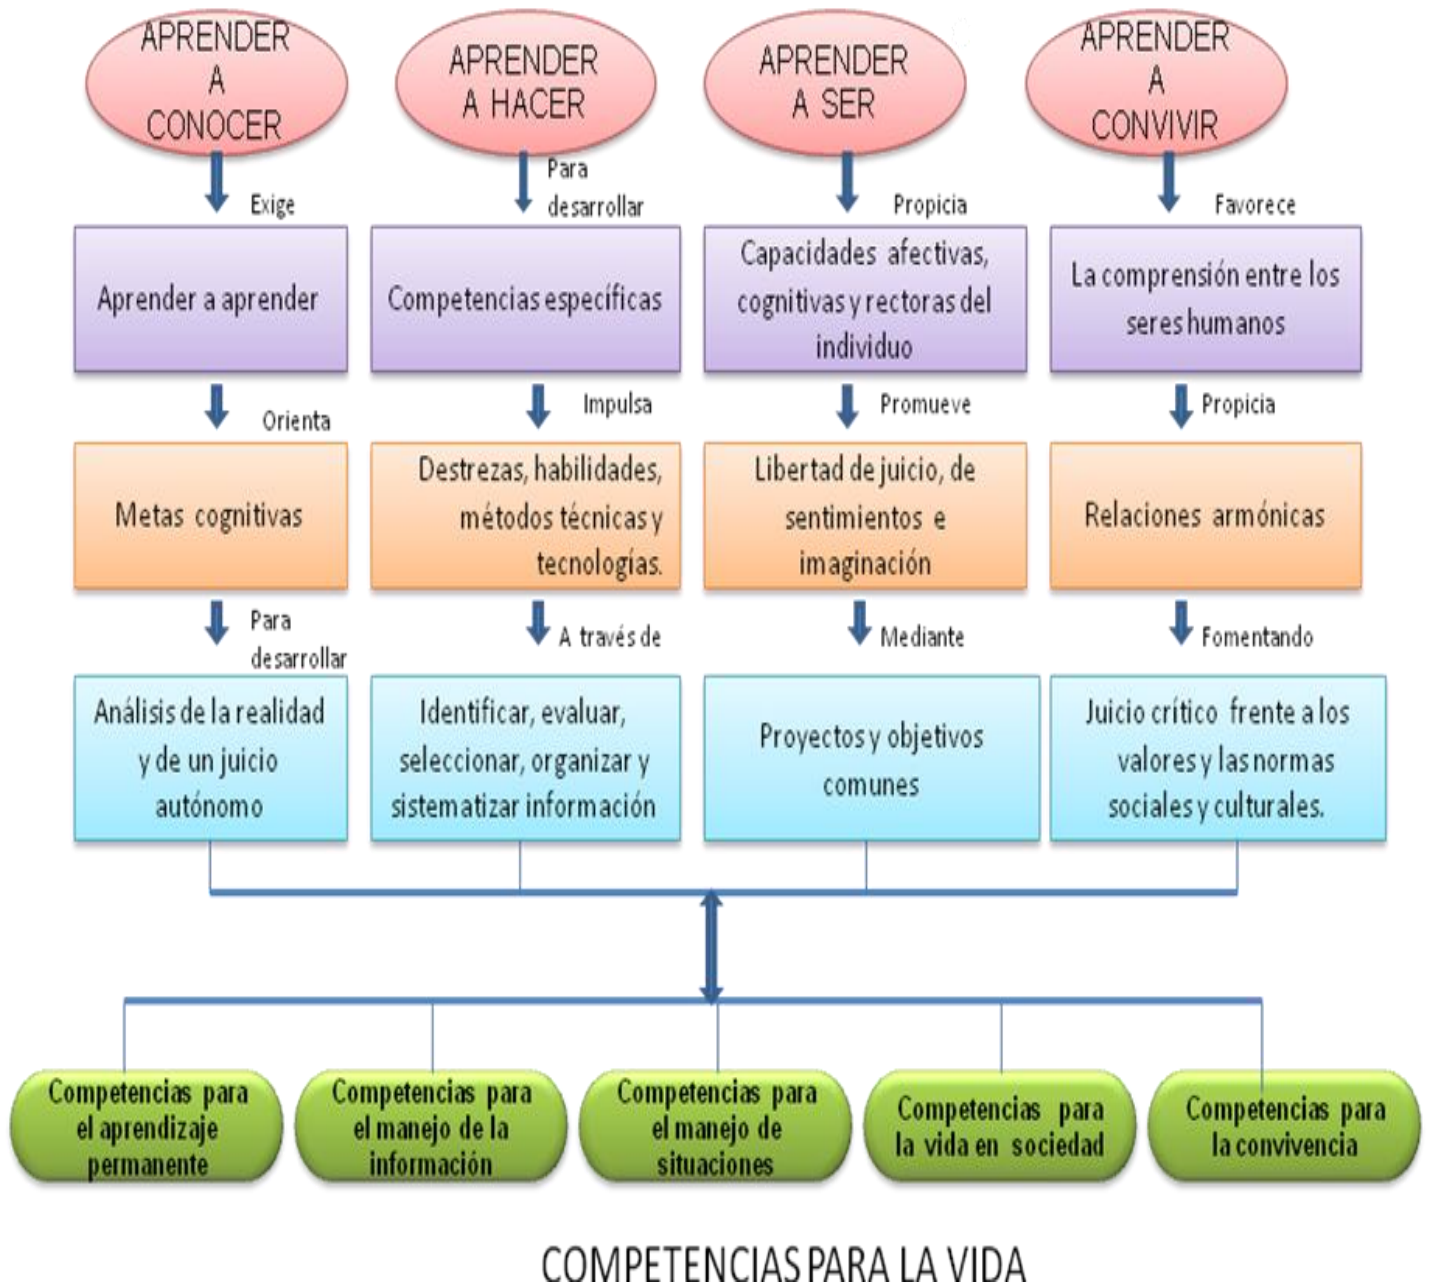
APRENDER A CONOCER

Exige

Aprender a aprender

Orienta

Metas cognitivas

Para desarrollar

Análisis de la realidad y de un juicio autónomo

APRENDER A HACER

Para desarrollar

Competencias específicas

Impulsa

Destrezas, habilidades, métodos técnicas y tecnologías.

A través de

Identificar, evaluar, seleccionar, organizar y sistematizar información

APRENDER A SER

Propicia

Capacidades afectivas, cognitivas y rectoras del individuo

Promueve

Libertad de juicio, de sentimientos e imaginación

Mediante

Proyectos y objetivos comunes

APRENDER A CONVIVIR

Favorece

La comprensión entre los seres humanos

Propicia

Relaciones armónicas

Fomentando

Juicio crítico frente a los valores y las normas sociales y culturales.

Competencias para el aprendizaje permanente

Competencias para el manejo de la información

Competencias para el manejo de situaciones

Competencias para la vida en sociedad

Competencias para la convivencia

COMPETENCIAS PARA LA VIDA